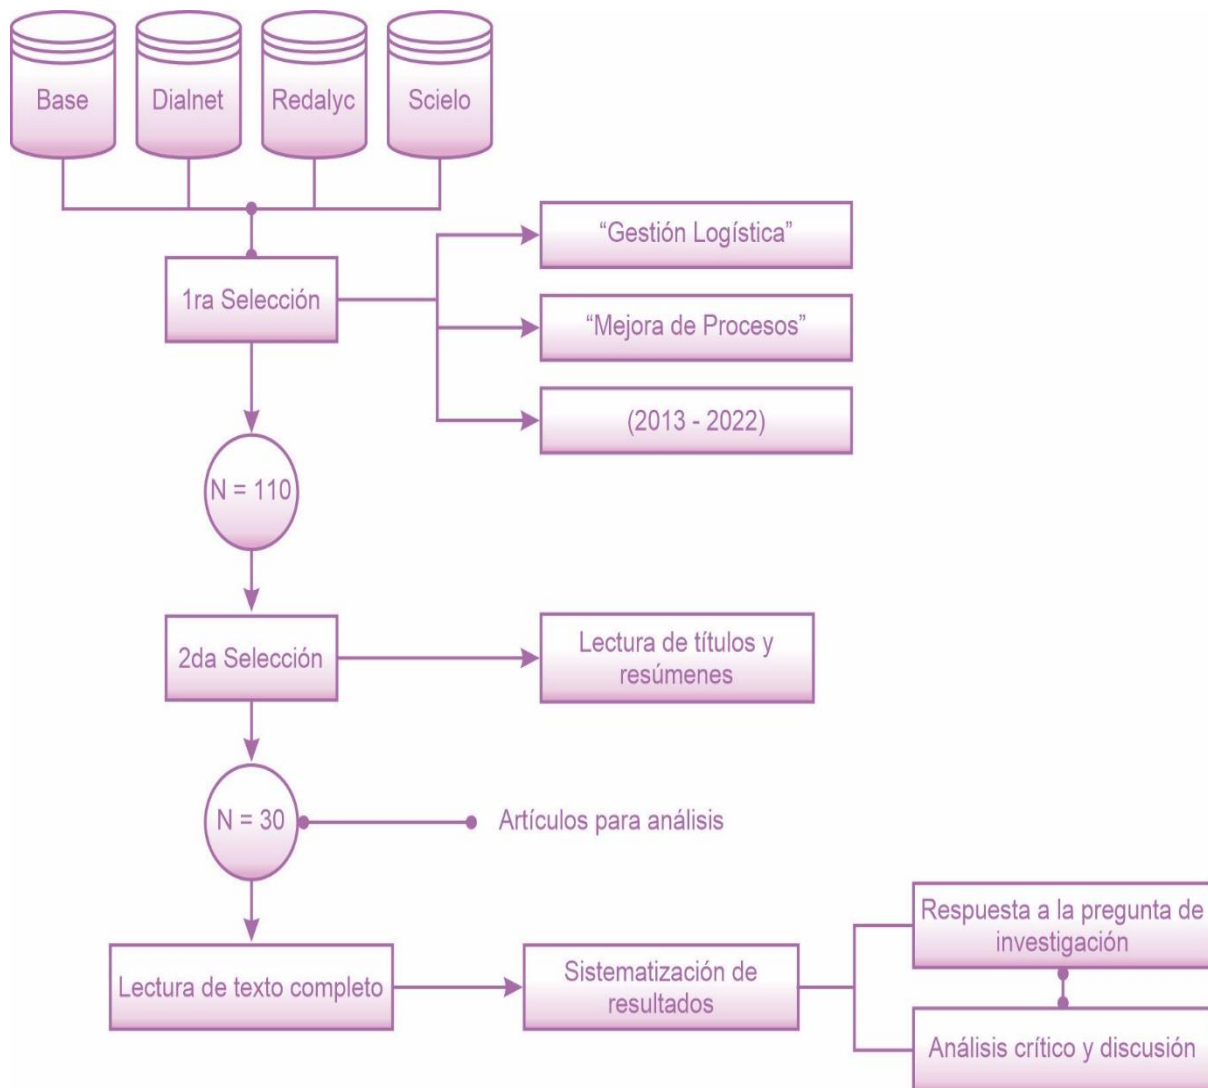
Base

Dialnet

Redalyc

Scielo

1ra Selección

“Gestión Logística”

“Mejora de Procesos”

(2013 - 2022)

N = 110

2da Selección

Lectura de títulos y resúmenes

N = 30

Artículos para análisis

Lectura de texto completo

Sistematización de resultados

Respuesta a la pregunta de investigación

Análisis crítico y discusión